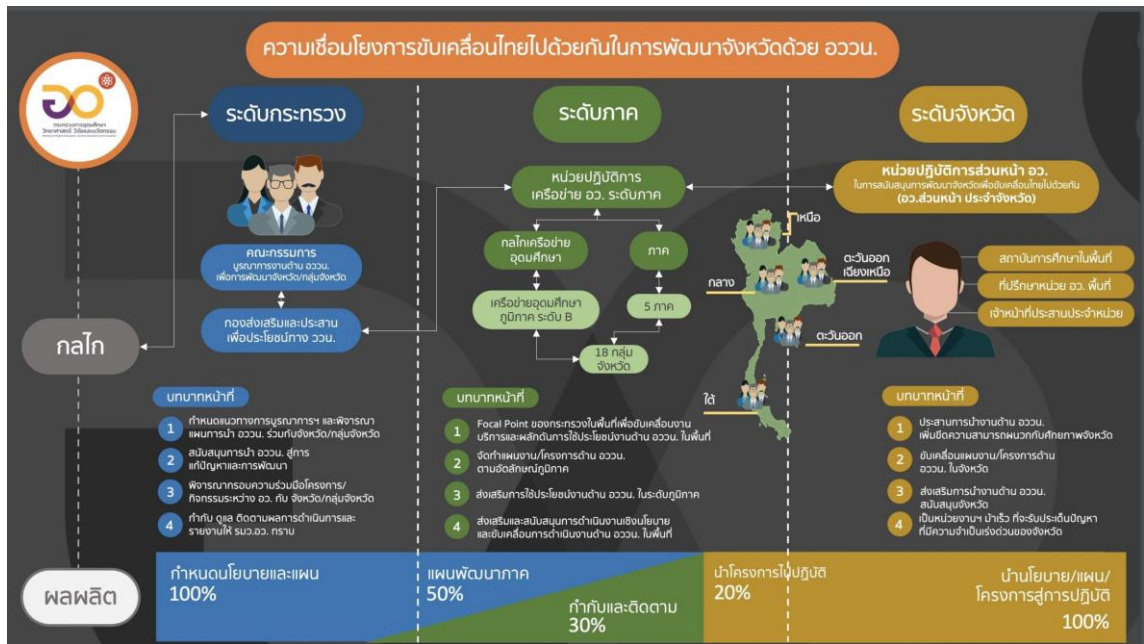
ความเชื่อมโยงการขับเคลื่อนไทยไปด้วยกันในการพัฒนาจังหวัดด้วย อววน.

กระทรวงการอุดมศึกษา วิทยาศาสตร์ วิจัยและนวัตกรรม

ระดับกระทรวง

ระดับภาค

ระดับจังหวัด

คณะกรรมการ บูรณาการงานด้าน อววน. เพื่อการพัฒนาจังหวัด/กลุ่มจังหวัด

กองส่งเสริมและประสาน เพื่อประโยชน์ทาง วววน.

กลไก

หน่วยปฏิบัติการ เครือข่าย อว. ระดับภาค

กลไกเครือข่าย อุดมศึกษา

ภาค

เครือข่ายอุดมศึกษา ภูมิภาค ระดับ B

5 ภาค

18 กลุ่ม จังหวัด

หน่วยปฏิบัติการส่วนหน้า อว.
ในการสนับสนุนการพัฒนาจังหวัดเพื่อขับเคลื่อนไทยไปด้วยกัน (อว.ส่วนหน้า ประจำจังหวัด)

เหนือ

ตะวันออกเฉียงเหนือ

กลาง

ตะวันออก

ใต้

สถาบันการศึกษาในพื้นที่

ที่ปรึกษาหน่วย อว. พื้นที่

เจ้าหน้าที่ประสานประจำหน่วย

บทบาทหน้าที่

1 กำหนดแนวทางการบูรณาการฯ และพิจารณาแผนการนำ อววน. ร่วมกับจังหวัด/กลุ่มจังหวัด
2 สนับสนุนการนำ อววน. สู่การแก้ปัญหาและการพัฒนา
3 พิจารณากรอบความร่วมมือโครงการ/กิจกรรมระหว่าง อว. กับ จังหวัด/กลุ่มจังหวัด
4 กำกับ ดูแล ติดตามผลการดำเนินการและรายงานให้ รมว.อว. ทราบ

บทบาทหน้าที่

1 Focal Point ของกระทรวงในพื้นที่เพื่อขับเคลื่อนงานบริการและผลักดันการใช้ประโยชน์งานด้าน อววน. ในพื้นที่
2 จัดทำแผนงาน/โครงการด้าน อววน. ตามอัตลักษณ์ภูมิภาค
3 ส่งเสริมการใช้ประโยชน์งานด้าน อววน. ในระดับภูมิภาค
4 ส่งเสริมและสนับสนุนการดำเนินงานเชิงนโยบายและขับเคลื่อนการดำเนินงานด้าน อววน. ในพื้นที่

บทบาทหน้าที่

1 ประสานการนำงานด้าน อววน. เพิ่มขีดความสามารถตามโอกาสกับศักยภาพจังหวัด
2 ขับเคลื่อนแผนงาน/โครงการด้าน อววน. ในจังหวัด
3 ส่งเสริมการนำงานด้าน อววน. สนับสนุนจังหวัด
4 เป็นหน่วยงานฯ นำเร็ว ที่จะรับประเด็นปัญหาที่มีความจำเป็นเร่งด่วนของจังหวัด

ผลผลิต

กำหนดนโยบายและแผน 100%

แผนพัฒนาภาค 50%

กำกับและติดตาม 30%

นำโครงการไปปฏิบัติ 20%

นำนโยบาย/แผน/โครงการสู่การปฏิบัติ 100%